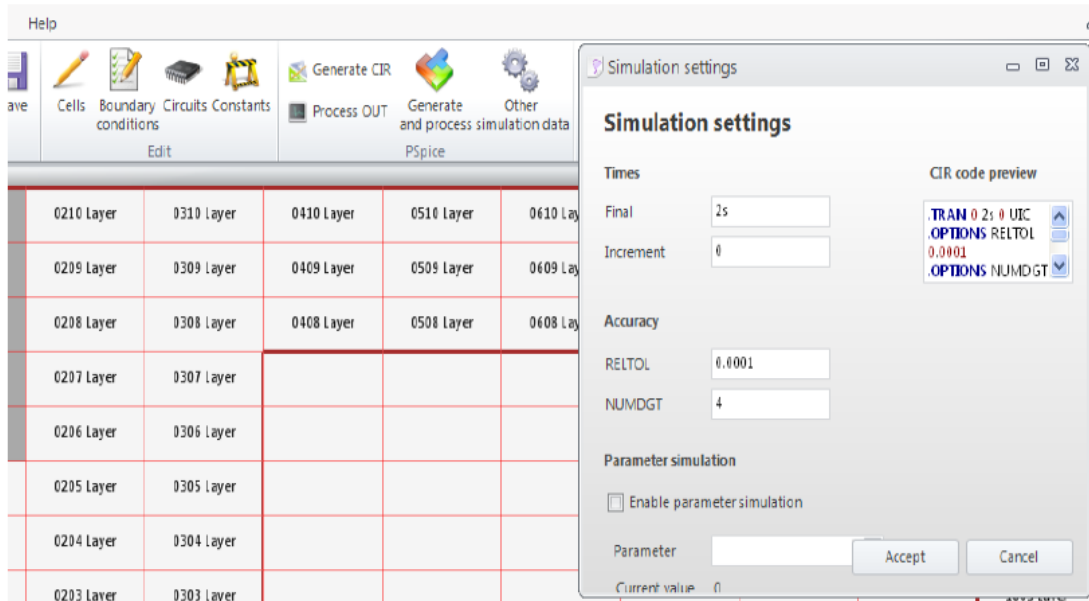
Help

ave

Cells Boundary conditions Circuits Constants

Edit

Generate CIR

Process OUT

Generate and process simulation data

Other

PSpice

| 0210 Layer | 0310 Layer | 0410 Layer | 0510 Layer | 0610 La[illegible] |
|---|---|---|---|---|
| 0209 Layer | 0309 Layer | 0409 Layer | 0509 Layer | 0609 La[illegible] |
| 0208 Layer | 0308 Layer | 0408 Layer | 0508 Layer | 0608 La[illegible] |
| 0207 Layer | 0307 Layer | | | |
| 0206 Layer | 0306 Layer | | | |
| 0205 Layer | 0305 Layer | | | |
| 0204 Layer | 0304 Layer | | | |
| 0203 Layer | 0303 Layer | | | |

Simulation settings

Simulation settings

Times

Final 2s

Increment 0

CIR code preview

.TRAN 0 2s 0 UIC
.OPTIONS RELTOL 0.0001
.OPTIONS NUMDGT

Accuracy

RELTOL 0.0001

NUMDGT 4

Parameter simulation

Enable parameter simulation

Parameter

Current value 0

Accept

Cancel